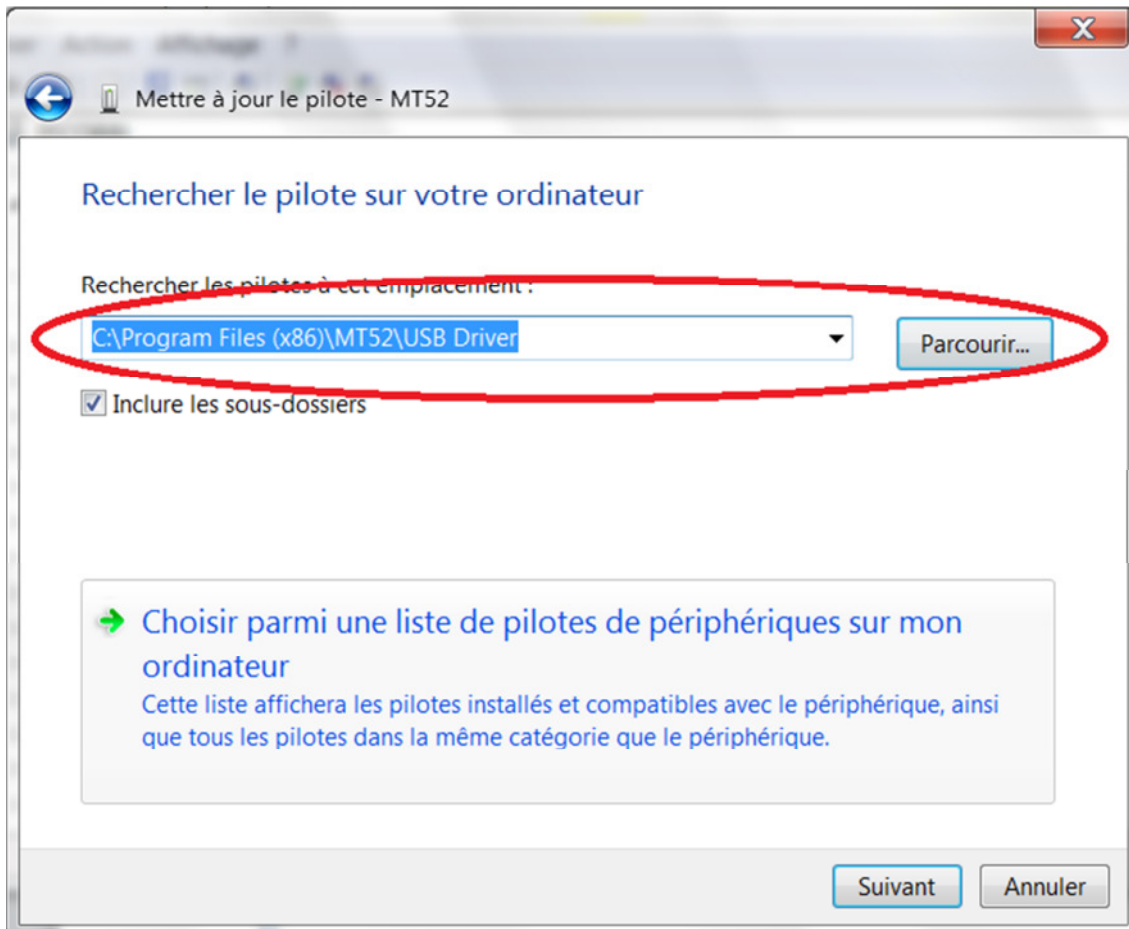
Action Affichage ?

Mettre à jour le pilote - MT52

Rechercher le pilote sur votre ordinateur

Rechercher les pilotes à cet emplacement :

C:\Program Files (x86)\MT52\USB Driver

Parcourir...

Inclure les sous-dossiers

Choisir parmi une liste de pilotes de périphériques sur mon ordinateur

Cette liste affichera les pilotes installés et compatibles avec le périphérique, ainsi que tous les pilotes dans la même catégorie que le périphérique.

Suivant

Annuler